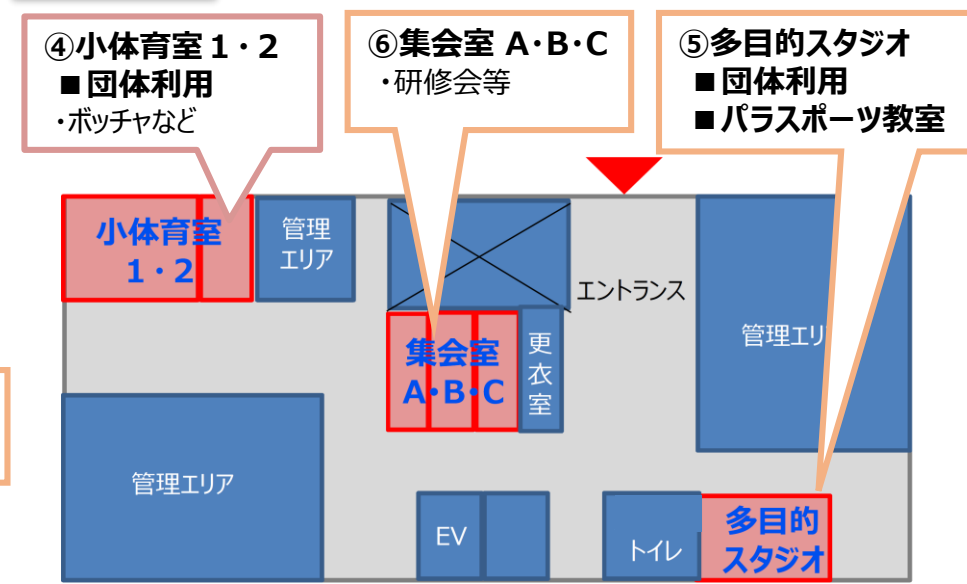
④小体育室１・２
■団体利用
・ボッチャなど

⑥集会室 A･B･C
・研修会等

⑤多目的スタジオ
■団体利用
■パラスポーツ教室

小体育室
１・２

管理
エリア

エントランス

管理エリ

集会室
A･B･C

更
衣
室

管理エリア

EV

トイレ

多目的
スタジオ